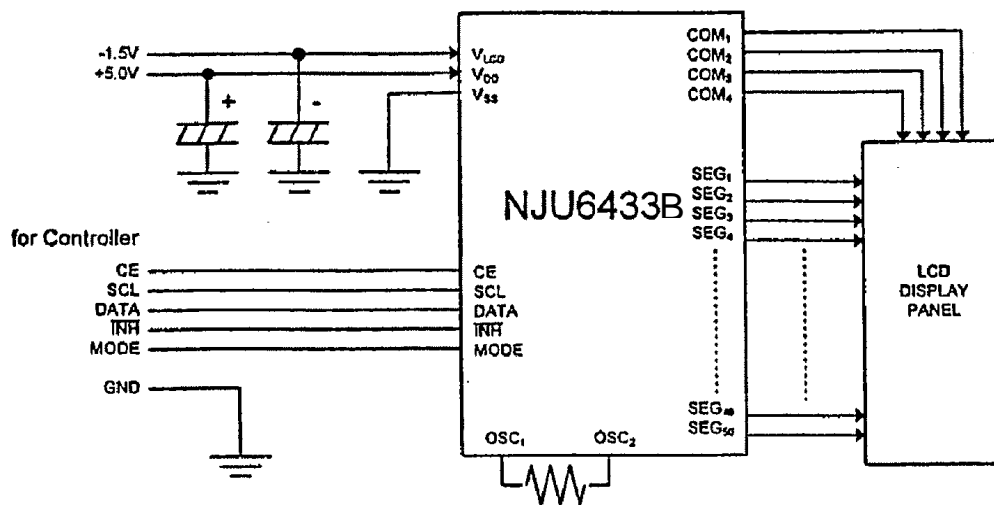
-1.5V
+5.0V
+
-
$V_{LCD}$
$V_{DD}$
$V_{SS}$
$COM_1$
$COM_2$
$COM_3$
$COM_4$
NJU6433B
$SEG_1$
$SEG_2$
$SEG_3$
$SEG_4$
for Controller
CE
SCL
DATA
$\overline{INH}$
MODE
CE
SCL
DATA
$\overline{INH}$
MODE
LCD
DISPLAY
PANEL
GND
$SEG_{49}$
$SEG_{50}$
$OSC_1$
$OSC_2$